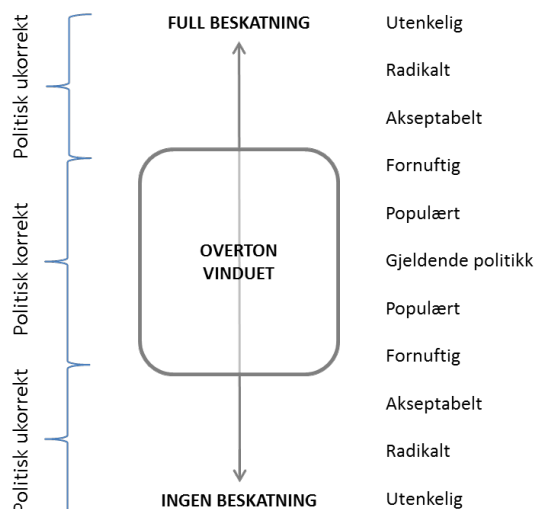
Politisk ukorrekt

Politisk korrekt

Politisk ukorrekt

FULL BESKATNING

OVERTON VINDUET

INGEN BESKATNING

Utenkelig

Radikalt

Akseptabelt

Fornuftig

Populært

Gjeldende politikk

Populært

Fornuftig

Akseptabelt

Radikalt

Utenkelig